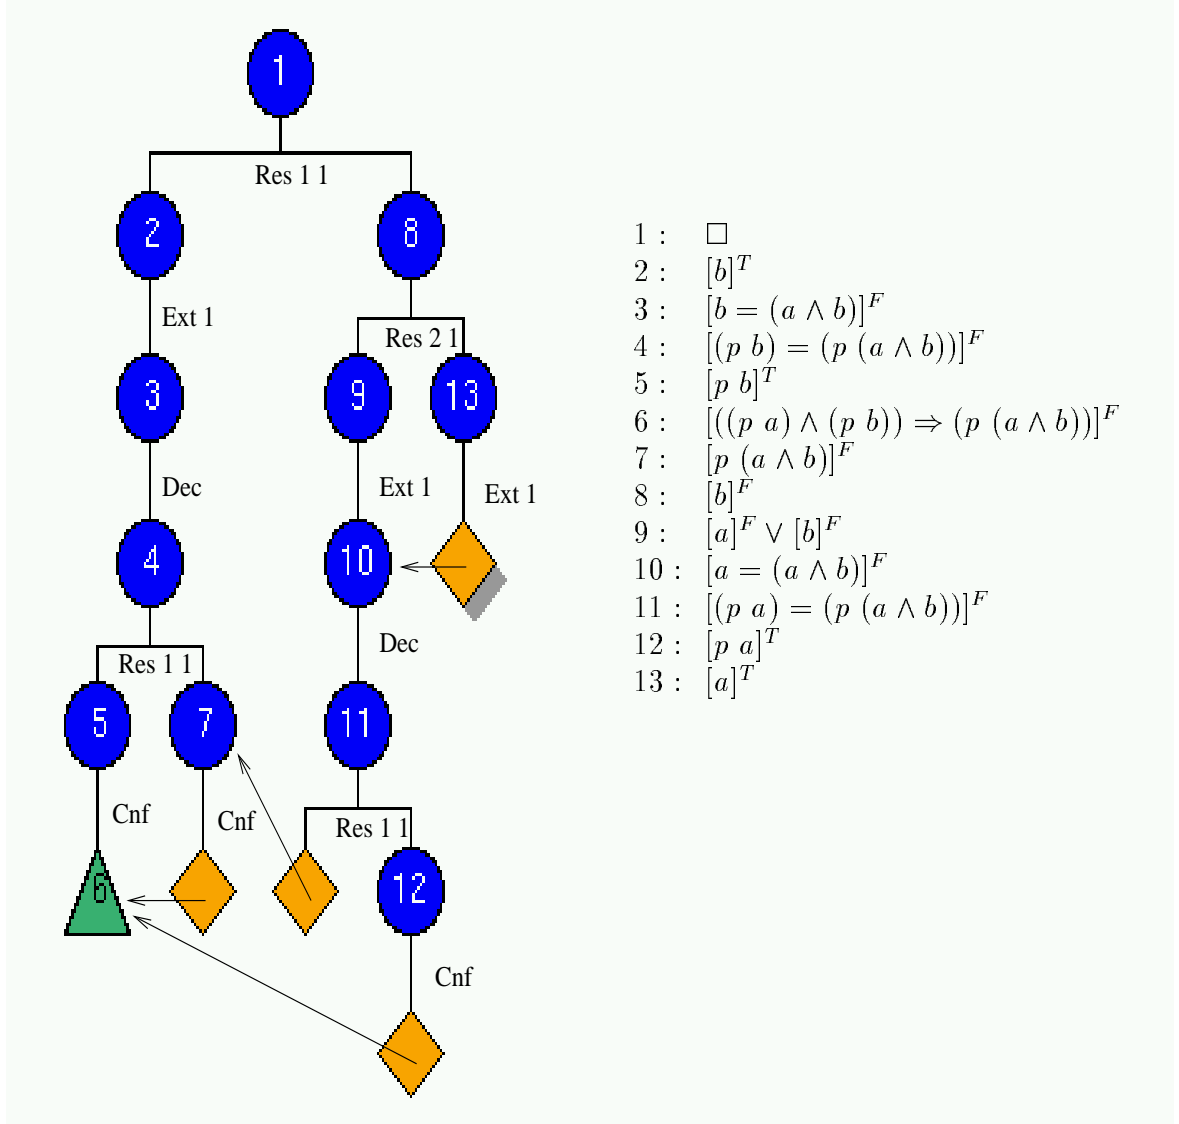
1

Res 1 1

2

8

Ext 1

Res 2 1

3

9

13

Dec

Ext 1

Ext 1

4

10

Dec

Res 1 1

5

7

11

Res 1 1

Cnf

Cnf

12

6

Cnf

1 : $\square$
2 : $[b]^T$
3 : $[b = (a \wedge b)]^F$
4 : $[(p\ b) = (p\ (a \wedge b))]^F$
5 : $[p\ b]^T$
6 : $[((p\ a) \wedge (p\ b)) \Rightarrow (p\ (a \wedge b))]^F$
7 : $[p\ (a \wedge b)]^F$
8 : $[b]^F$
9 : $[a]^F \vee [b]^F$
10 : $[a = (a \wedge b)]^F$
11 : $[(p\ a) = (p\ (a \wedge b))]^F$
12 : $[p\ a]^T$
13 : $[a]^T$